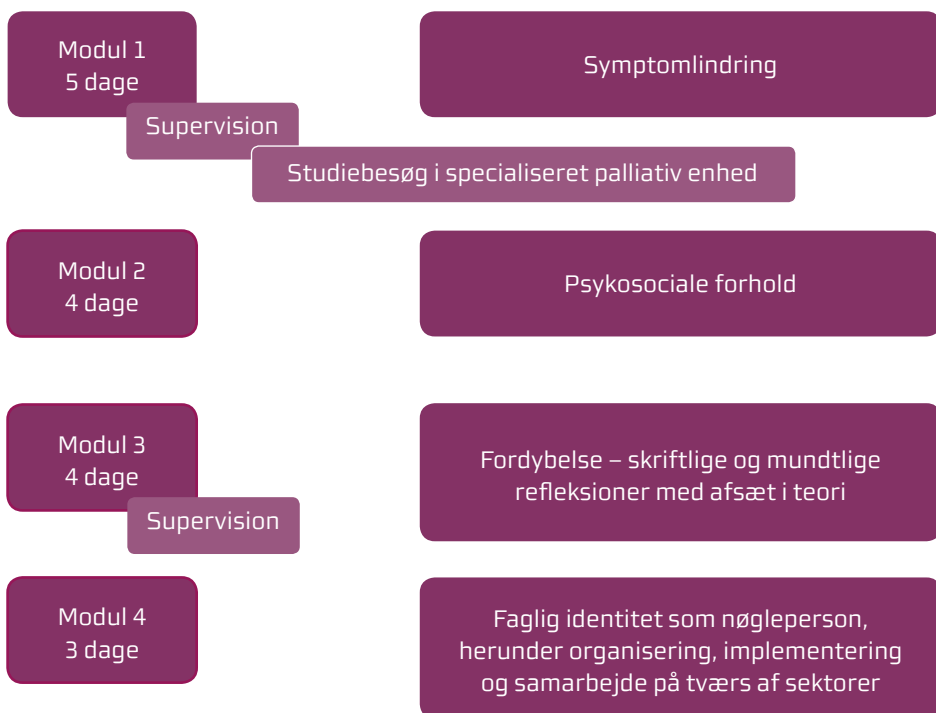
Modul 1
5 dage

Supervision

Symptomlindring

Studiebesøg i specialiseret palliativ enhed

Modul 2
4 dage

Psykosociale forhold

Modul 3
4 dage

Supervision

Fordybelse – skriftlige og mundtlige refleksioner med afsæt i teori

Modul 4
3 dage

Faglig identitet som nøgleperson, herunder organisering, implementering og samarbejde på tværs af sektorer